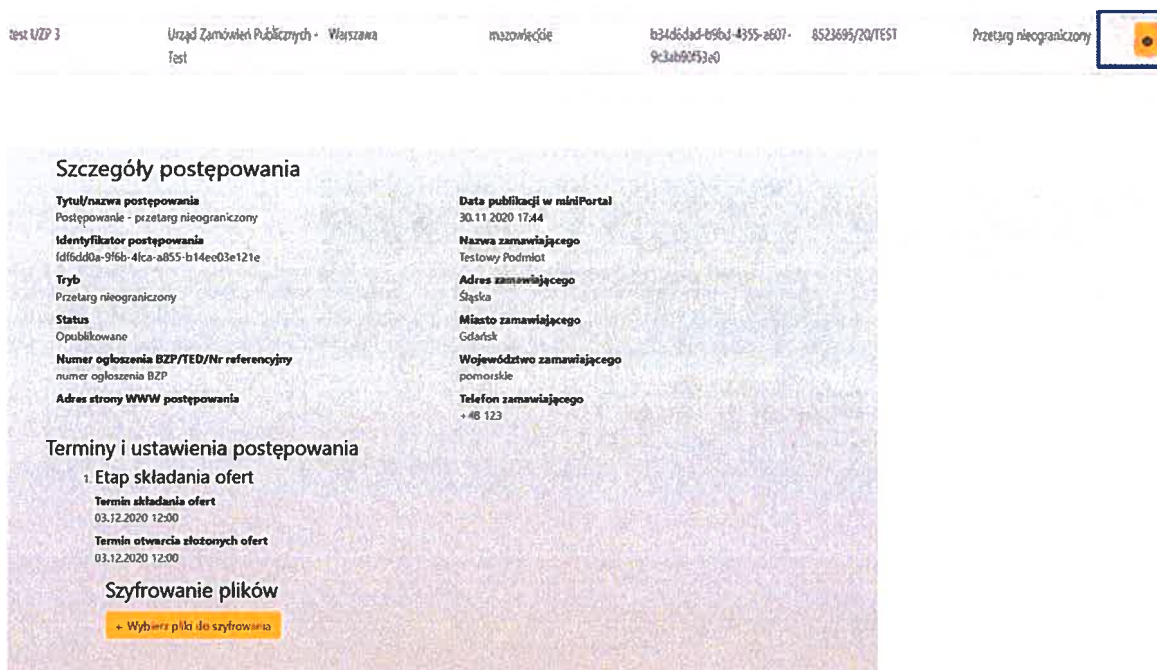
| test UZP 3 | Urząd Zamówień Publicznych - Test | Warszawa | mazowieckie | b34d6dad-b9bd-4355-a607-9c3ab90f53e0 | 8523695/20/TEST | Przetarg nieograniczony |
|---|---|---|---|---|---|---|

Szczegóły postępowania

Tytuł/nazwa postępowania
Postępowanie - przetarg nieograniczony

Identyfikator postępowania
fdf6dd0a-9f6b-4fca-a855-b14ee03e121e

Tryb
Przetarg nieograniczony

Status
Opublikowane

Numer ogłoszenia BZP/TED/Nr referencyjny
numer ogłoszenia BZP

Adres strony WWW postępowania

Data publikacji w miniPortal
30.11.2020 17:44

Nazwa zamawiającego
Testowy Podmiot

Adres zamawiającego
Śląska

Miasto zamawiającego
Gdańsk

Województwo zamawiającego
pomorskie

Telefon zamawiającego
+48 123

Terminy i ustawienia postępowania

1. Etap składania ofert

Termin składania ofert
03.12.2020 12:00

Termin otwarcia złożonych ofert
03.12.2020 12:00

Szyfrowanie plików

+ Wybierz pliki do szyfrowania